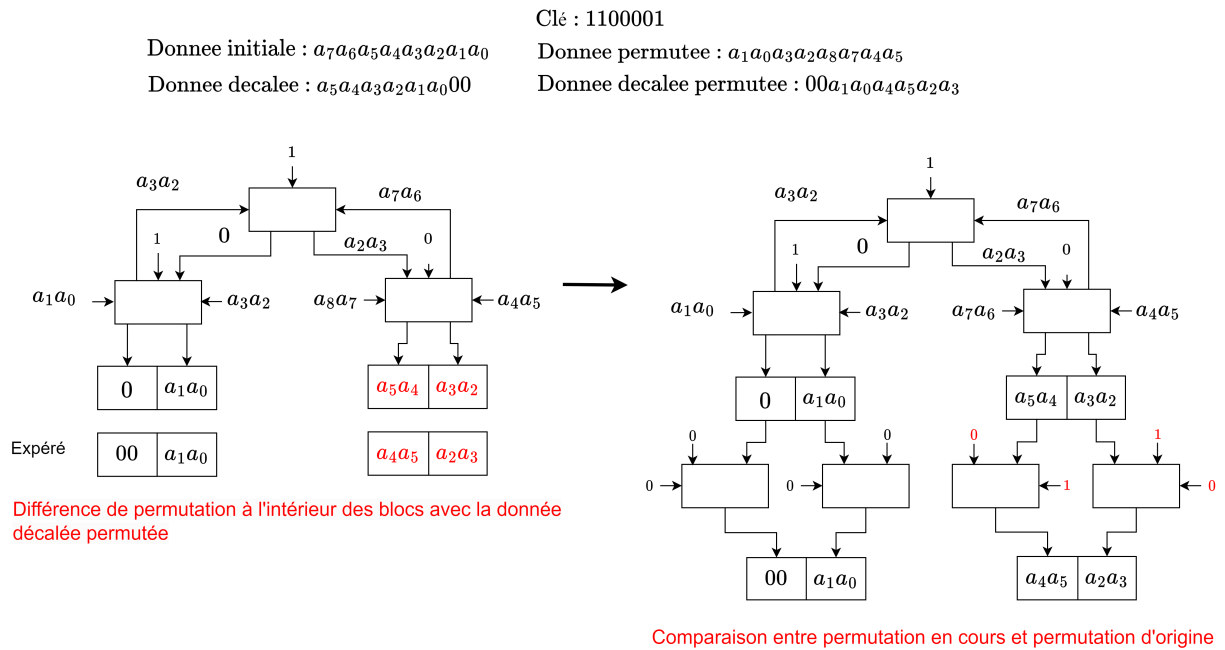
Clé : 1100001

Donnee initiale : $a_7a_6a_5a_4a_3a_2a_1a_0$

Donnee permutee : $a_1a_0a_3a_2a_8a_7a_4a_5$

Donnee decalee : $a_5a_4a_3a_2a_1a_000$

Donnee decalee permutee : $00a_1a_0a_4a_5a_2a_3$

1

$a_3a_2$

$a_7a_6$

0

1

$a_2a_3$

0

$a_1a_0$

$a_3a_2$

$a_8a_7$

$a_4a_5$

| 0 | $a_1a_0$ |
|---|---|

| $a_5a_4$ | $a_3a_2$ |
|---|---|

Expéré

| 00 | $a_1a_0$ |
|---|---|

| $a_4a_5$ | $a_2a_3$ |
|---|---|

Différence de permutation à l'intérieur des blocs avec la donnée décalée permutée

1

$a_3a_2$

$a_7a_6$

0

1

$a_2a_3$

0

$a_1a_0$

$a_3a_2$

$a_7a_6$

$a_4a_5$

| 0 | $a_1a_0$ |
|---|---|

| $a_5a_4$ | $a_3a_2$ |
|---|---|

0

0

0

0

0

1

1

0

| 00 | $a_1a_0$ |
|---|---|

| $a_4a_5$ | $a_2a_3$ |
|---|---|

Comparaison entre permutation en cours et permutation d'origine